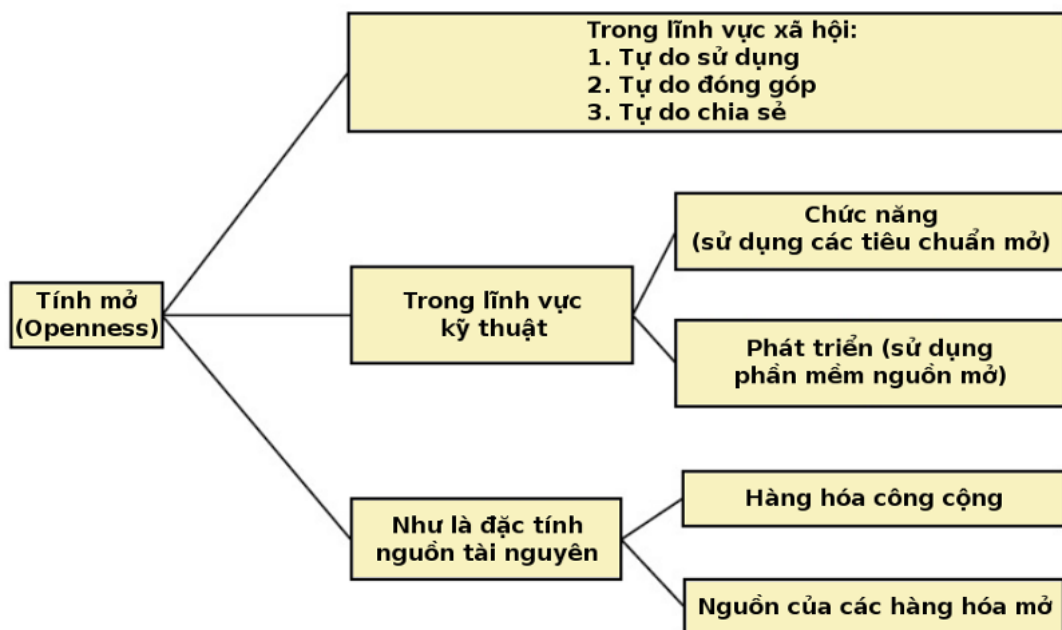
Tính mở (Openness)

Trong lĩnh vực xã hội:
1. Tự do sử dụng
2. Tự do đóng góp
3. Tự do chia sẻ

Trong lĩnh vực kỹ thuật

Chức năng (sử dụng các tiêu chuẩn mở)

Phát triển (sử dụng phần mềm nguồn mở)

Như là đặc tính nguồn tài nguyên

Hàng hóa công cộng

Nguồn của các hàng hóa mở